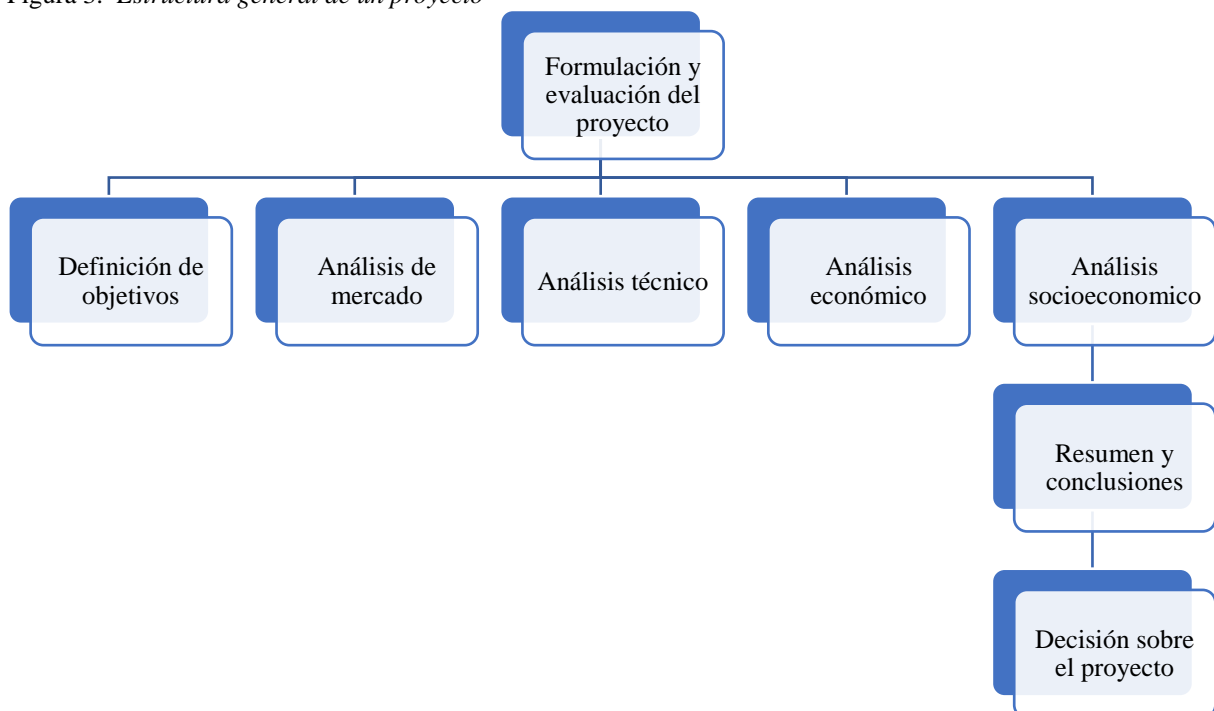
Figura 3. Estructura general de un proyecto

Formulación y evaluación del proyecto

Definición de objetivos

Análisis de mercado

Análisis técnico

Análisis económico

Análisis socioeconomico

Resumen y conclusiones

Decisión sobre el proyecto